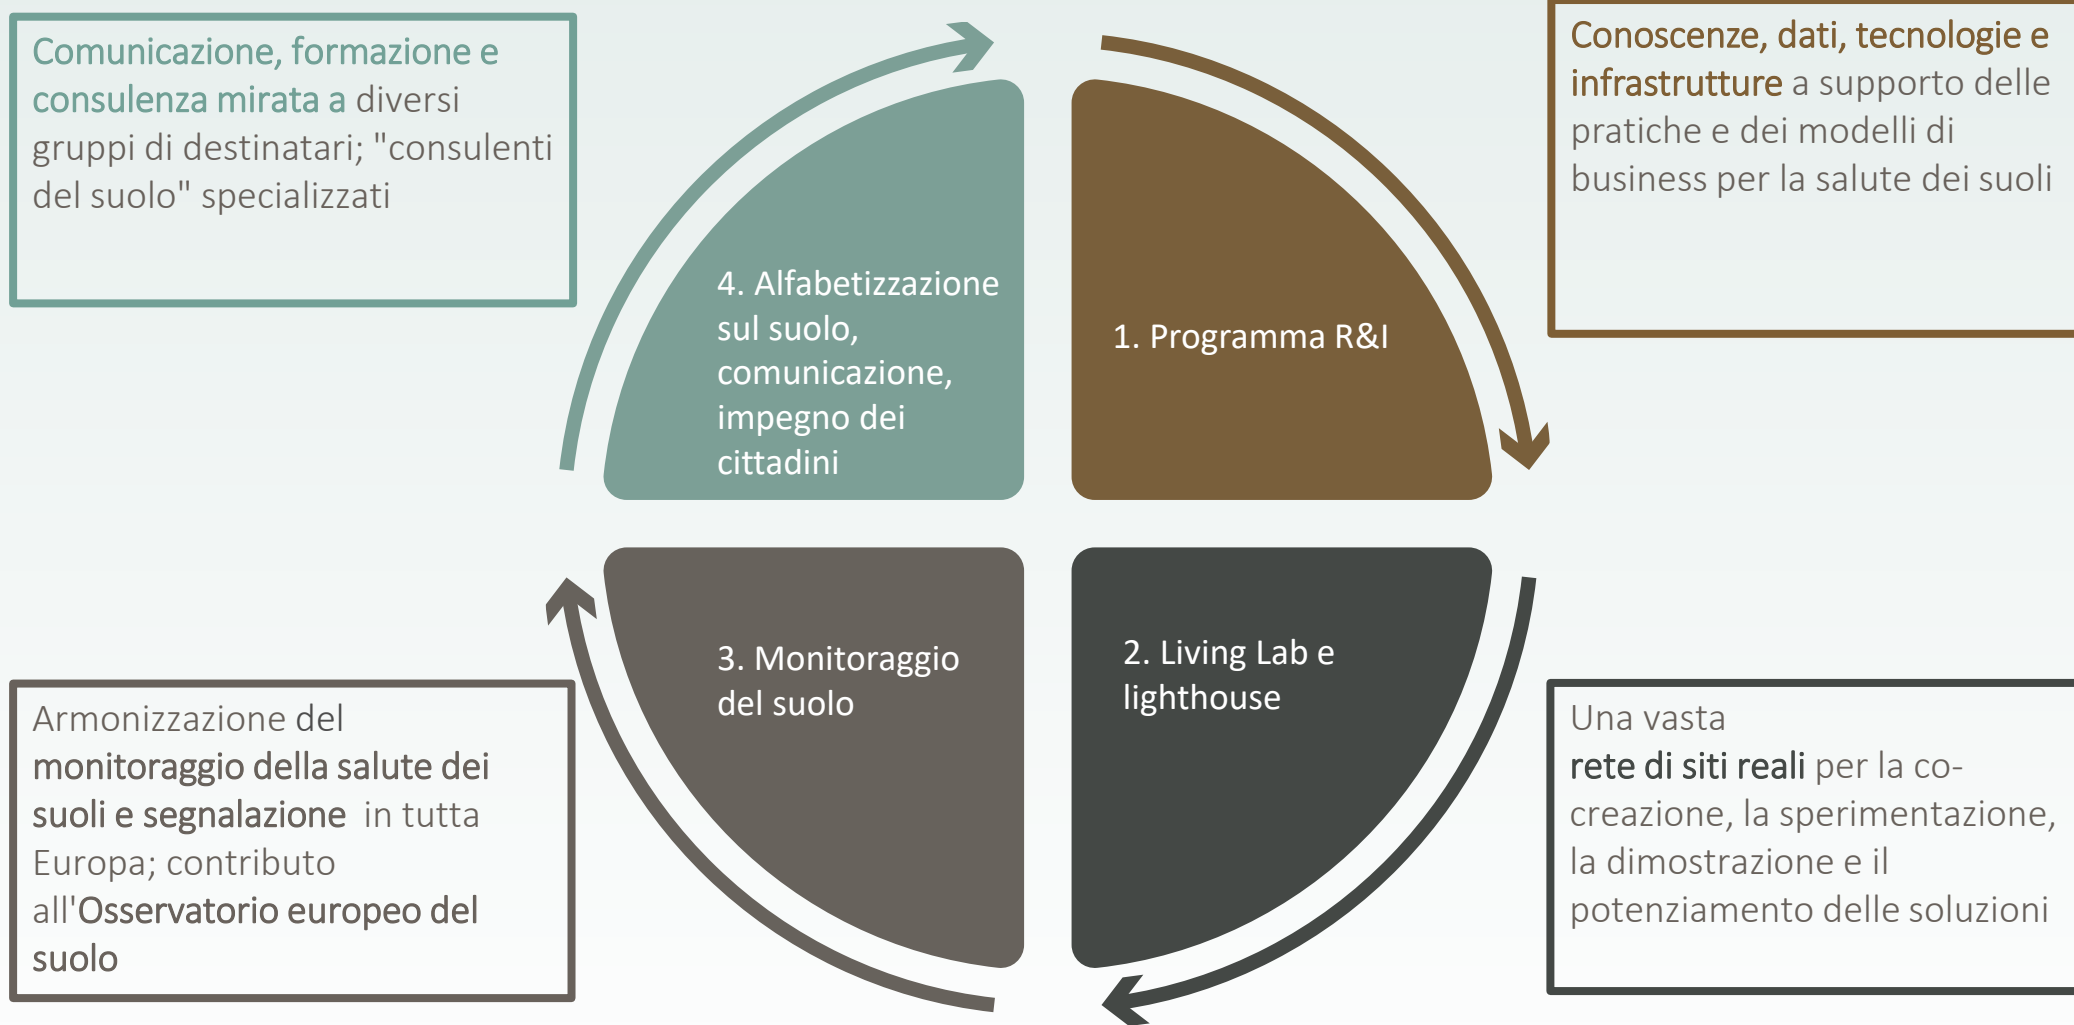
Comunicazione, formazione e consulenza mirata a diversi gruppi di destinatari; "consulenti del suolo" specializzati

Conoscenze, dati, tecnologie e infrastrutture a supporto delle pratiche e dei modelli di business per la salute dei suoli

4. Alfabetizzazione sul suolo, comunicazione, impegno dei cittadini

1. Programma R&I

3. Monitoraggio del suolo

2. Living Lab e lighthouse

Armonizzazione del monitoraggio della salute dei suoli e segnalazione in tutta Europa; contributo all'Osservatorio europeo del suolo

Una vasta rete di siti reali per la co-creazione, la sperimentazione, la dimostrazione e il potenziamento delle soluzioni